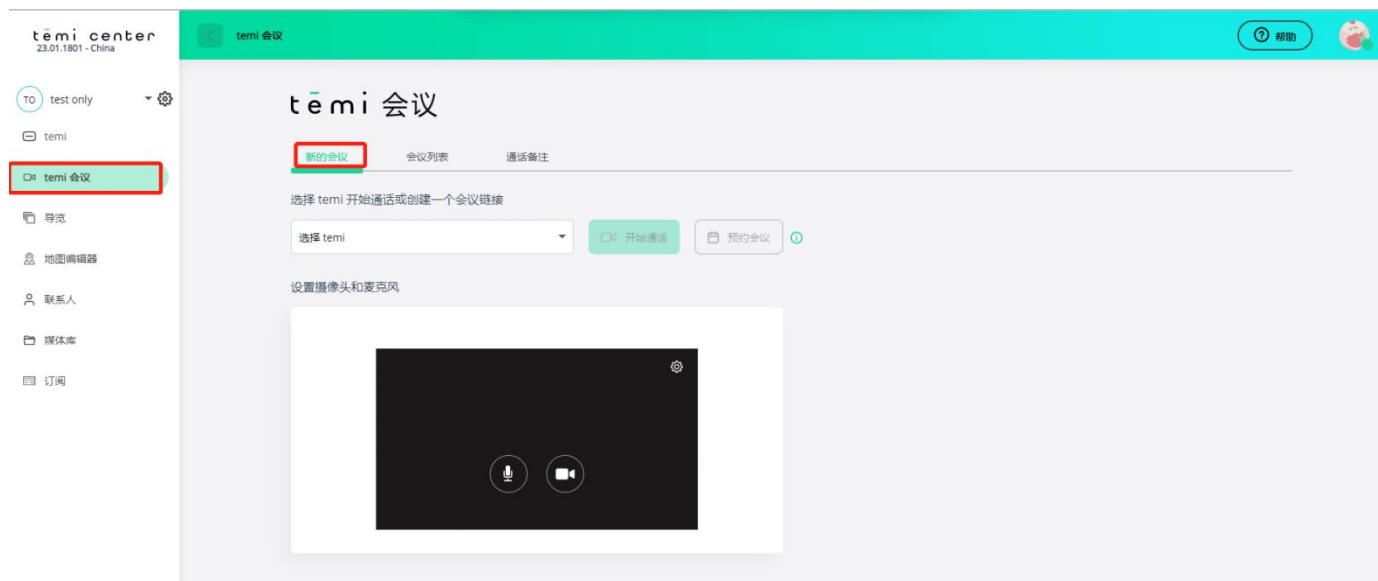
tēmi center
23.01.1801 - China

TO test only

temi

temi 会议

导览

地图编辑器

联系人

媒体库

订阅

temi 会议

帮助

tēmi 会议

新的会议

会议列表

通话备注

选择 temi 开始通话或创建一个会议链接

选择 temi

开始通话

预约会议

设置摄像头和麦克风